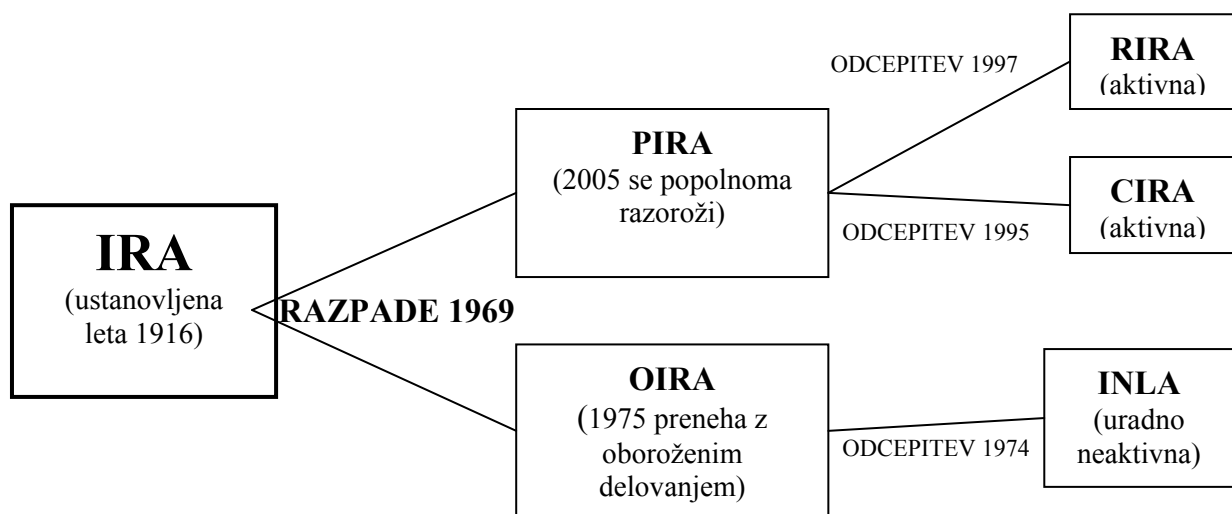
IRA
(ustanovljena leta 1916)

RAZPADE 1969

PIRA
(2005 se popolnoma razoroži)

ODCEPITEV 1997

RIRA
(aktivna)

ODCEPITEV 1995

CIRA
(aktivna)

OIRA
(1975 preneha z oboroženim delovanjem)

ODCEPITEV 1974

INLA
(uradno neaktivna)